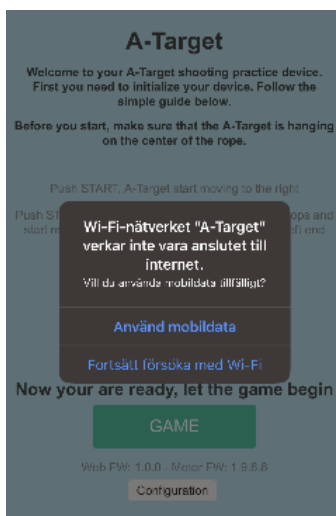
A-Target

Welcome to your A-Target shooting practice device. First you need to initialize your device. Follow the simple guide below.

Before you start, make sure that the A-Target is hanging on the center of the rope.

Push START. A-Target start moving to the right

Push ST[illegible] start m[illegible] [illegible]ops and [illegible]ft end

Wi-Fi-nätverket "A-Target" verkar inte vara anslutet till internet.
Vill du använda mobildata tillfälligt?

Använd mobildata

Fortsätt försöka med Wi-Fi

Now your are ready, let the game begin

GAME

Web FW: 1.0.0 · Motor FW: 1.9.6.8

Configuration